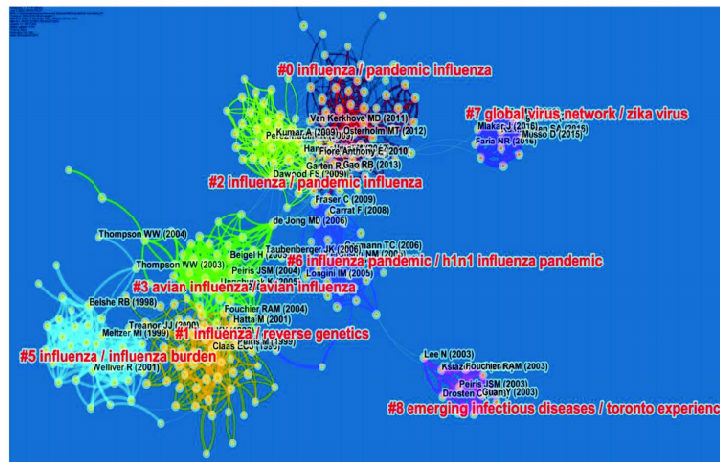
#0 influenza / pandemic influenza

#7 global virus network / zika virus

Van Kerkhove MD (2011)
Kumar A (2009)
Osterholm MT (2012)
Miakar J (2016)
Faria NR (2016)
Musso D (2015)
Fiore Anthony E 2010
Gao RB (2013)
Dawood FS (2009)

#2 influenza / pandemic influenza

Fraser C (2009)
Carrat F (2008)
de Jong MD (2006)
Thompson WW (2004)
Taubenberger JK (2006)
Beigel H (2005)
Thompson WW (2003)

#6 influenza pandemic / h1n1 influenza pandemic

Peiris JSM (2004)
Loagini IM (2005)

#3 avian influenza / avian influenza

Belshe RB (1998)
Fouchier RAM (2004)
Hatta M (2001)
Treanor JJ (2000)
Meltzer MI (1999)

#1 influenza / reverse genetics

#5 influenza / influenza burden

Claas ECJ (1998)
Nelliver R (2001)

Lee N (2003)
Ksiazek TG (2003)
Fouchier RAM (2003)
Peiris JSM (2003)
Drosten C (2003)
Guan Y (2003)

#8 emerging infectious diseases / toronto experienc